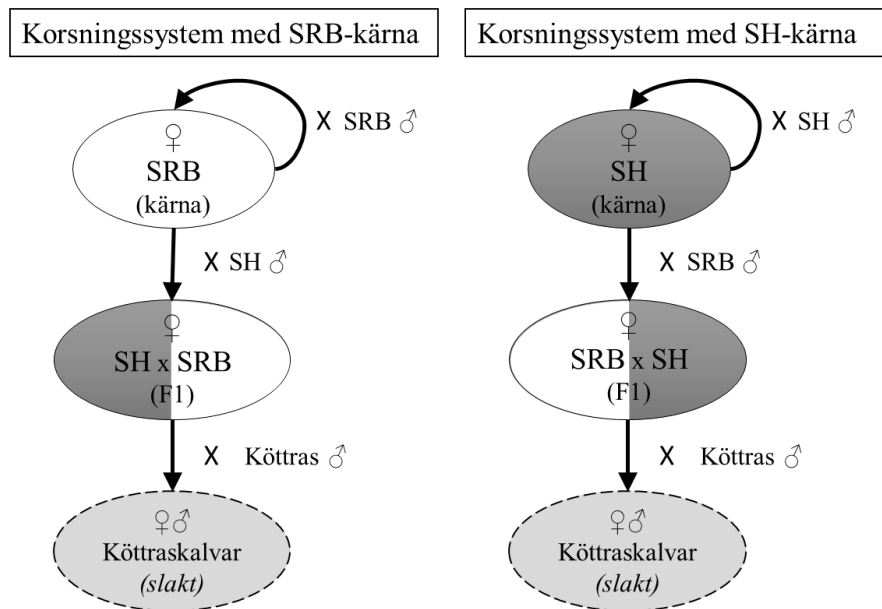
Korsningssystem med SRB-kärna

♀
SRB
(kärna)

X SRB ♂

X SH ♂

♀
SH x SRB
(F1)

X Köttras ♂

♀♂
Köttraskalvar
*(slakt)*

Korsningssystem med SH-kärna

♀
SH
(kärna)

X SH ♂

X SRB ♂

♀
SRB x SH
(F1)

X Köttras ♂

♀♂
Köttraskalvar
*(slakt)*